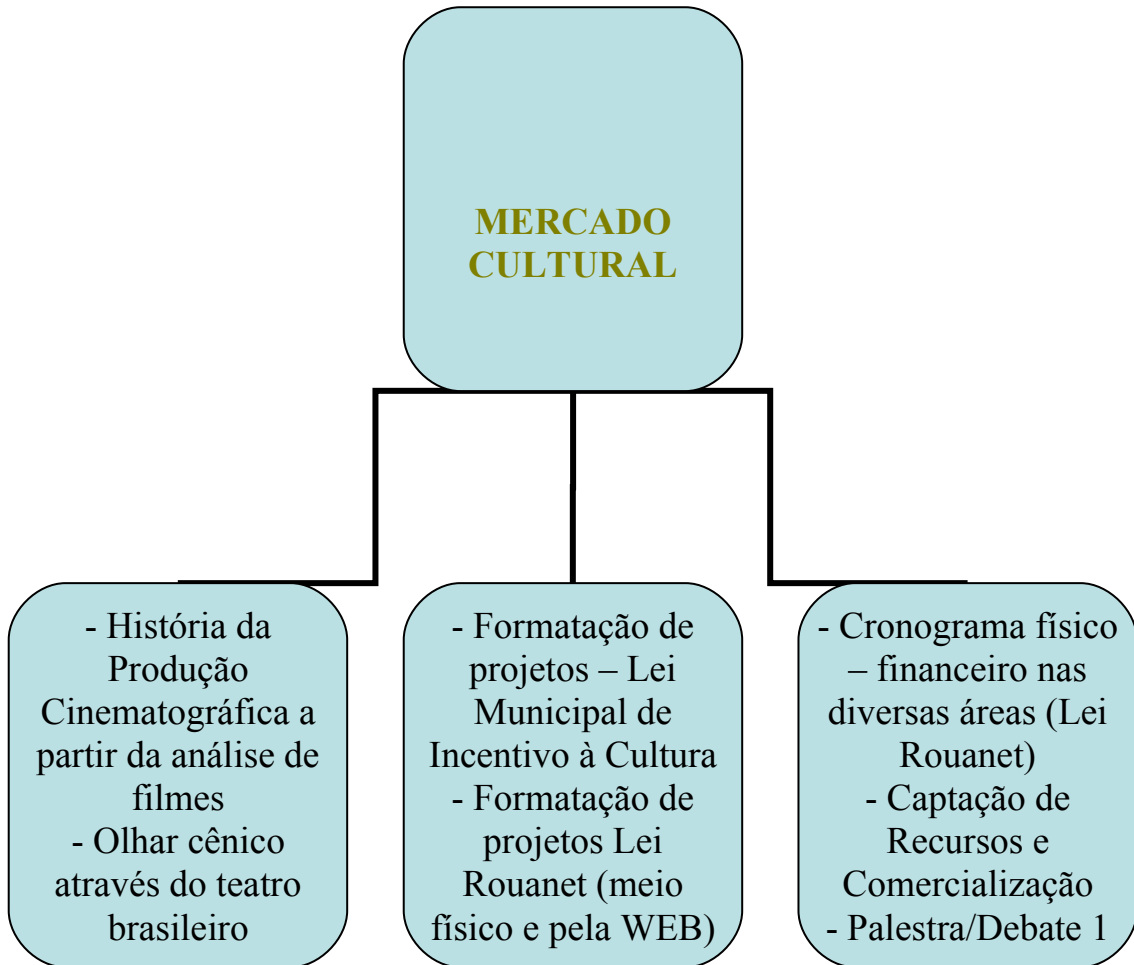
MERCADO CULTURAL

- História da Produção Cinematográfica a partir da análise de filmes
- Olhar cênico através do teatro brasileiro

- Formatação de projetos – Lei Municipal de Incentivo à Cultura
- Formatação de projetos Lei Rouanet (meio físico e pela WEB)

- Cronograma físico – financeiro nas diversas áreas (Lei Rouanet)
- Captação de Recursos e Comercialização
- Palestra/Debate 1